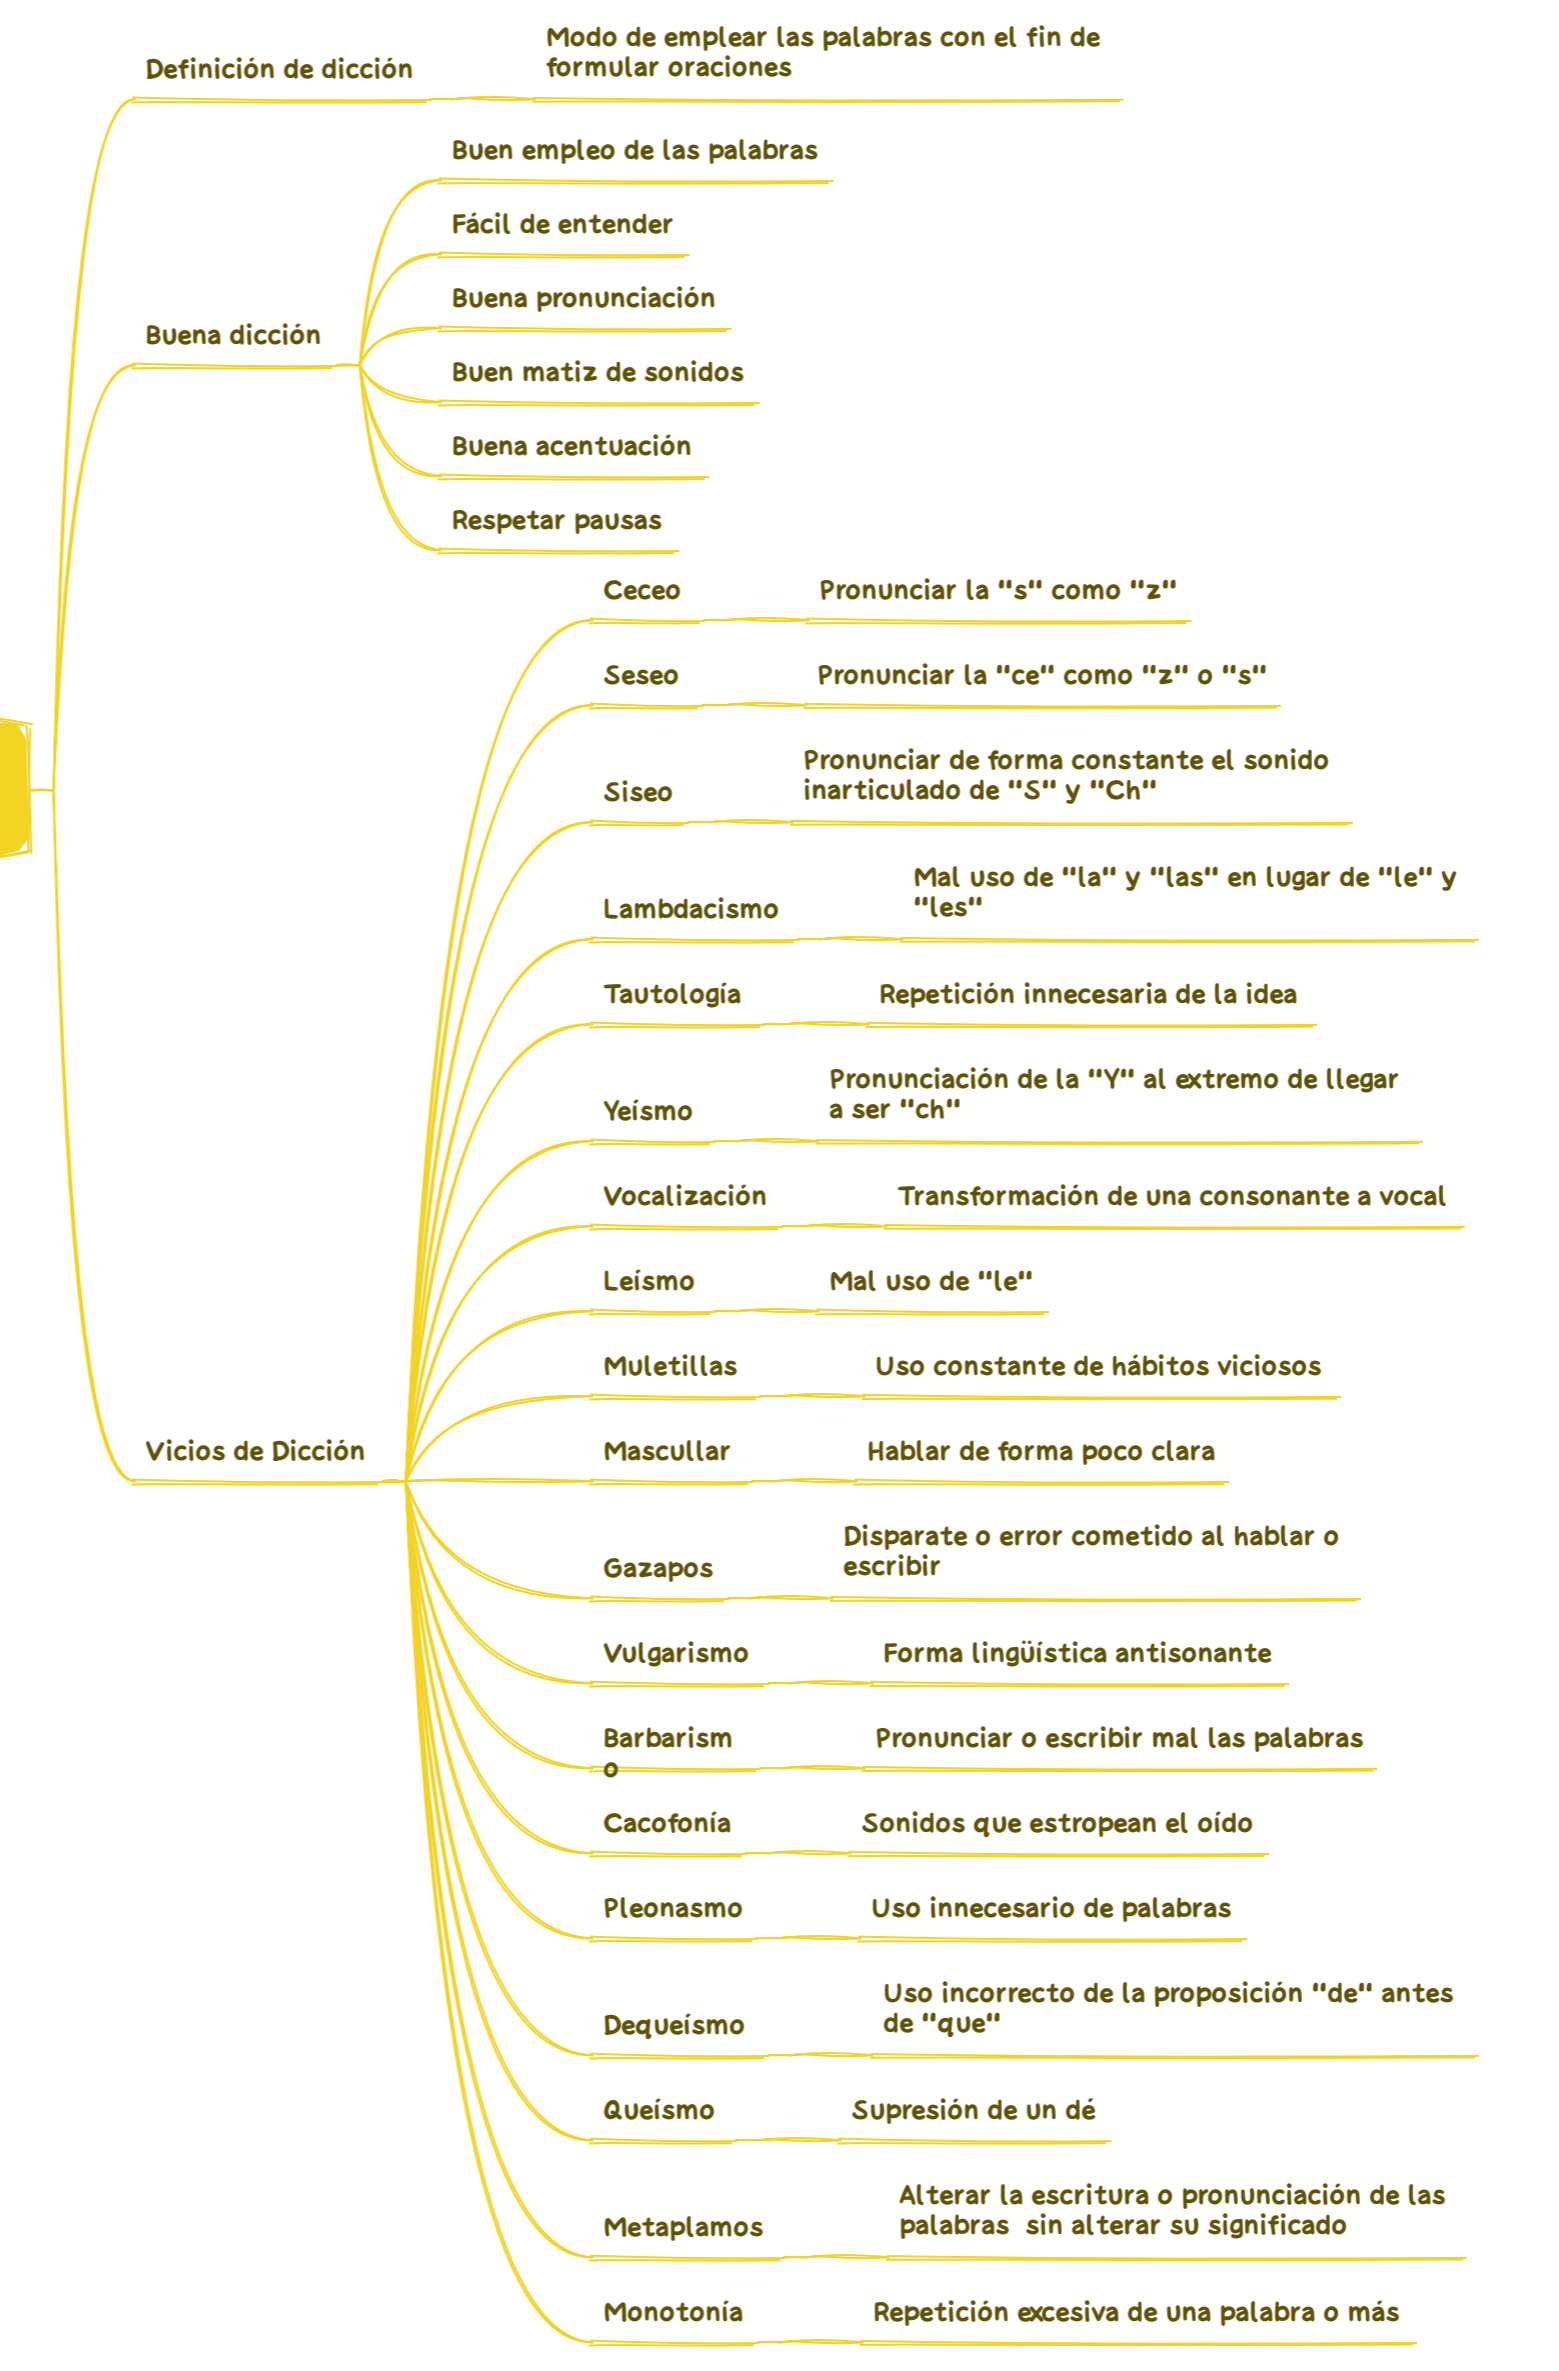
Definición de dicción

Modo de emplear las palabras con el fin de formular oraciones

Buena dicción

Buen empleo de las palabras

Fácil de entender

Buena pronunciación

Buen matiz de sonidos

Buena acentuación

Respetar pausas

Vicios de Dicción

Ceceo

Pronunciar la "s" como "z"

Seseo

Pronunciar la "ce" como "z" o "s"

Siseo

Pronunciar de forma constante el sonido inarticulado de "S" y "Ch"

Lambdacismo

Mal uso de "la" y "las" en lugar de "le" y "les"

Tautología

Repetición innecesaria de la idea

Yeísmo

Pronunciación de la "Y" al extremo de llegar a ser "ch"

Vocalización

Transformación de una consonante a vocal

Leísmo

Mal uso de "le"

Muletillas

Uso constante de hábitos viciosos

Mascullar

Hablar de forma poco clara

Gazapos

Disparate o error cometido al hablar o escribir

Vulgarismo

Forma lingüística antisonante

Barbarism o

Pronunciar o escribir mal las palabras

Cacofonía

Sonidos que estropean el oído

Pleonasmo

Uso innecesario de palabras

Dequeísmo

Uso incorrecto de la proposición "de" antes de "que"

Queísmo

Supresión de un dé

Metaplamos

Alterar la escritura o pronunciación de las palabras sin alterar su significado

Monotonía

Repetición excesiva de una palabra o más